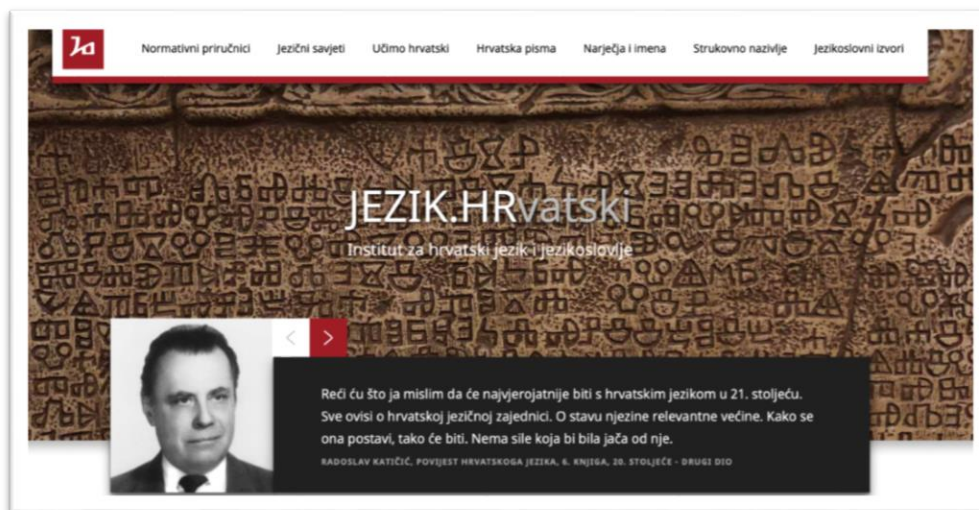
Normativni priručnici Jezični savjeti Učimo hrvatski Hrvatska pisma Narječja i imena Strukovno nazivlje Jezikoslovni izvori

JEZIK.HRvatski

Institut za hrvatski jezik i jezikoslovlje

Reći ću što ja mislim da će najvjerojatnije biti s hrvatskim jezikom u 21. stoljeću. Sve ovisi o hrvatskoj jezičnoj zajednici. O stavu njezine relevantne većine. Kako se ona postavi, tako će biti. Nema sile koja bi bila jača od nje.

RADOSLAV KATIČIĆ, POVIJEST HRVATSKOGA JEZIKA, 6. KNJIGA, 20. STOLJEĆE - DRUGI DIO